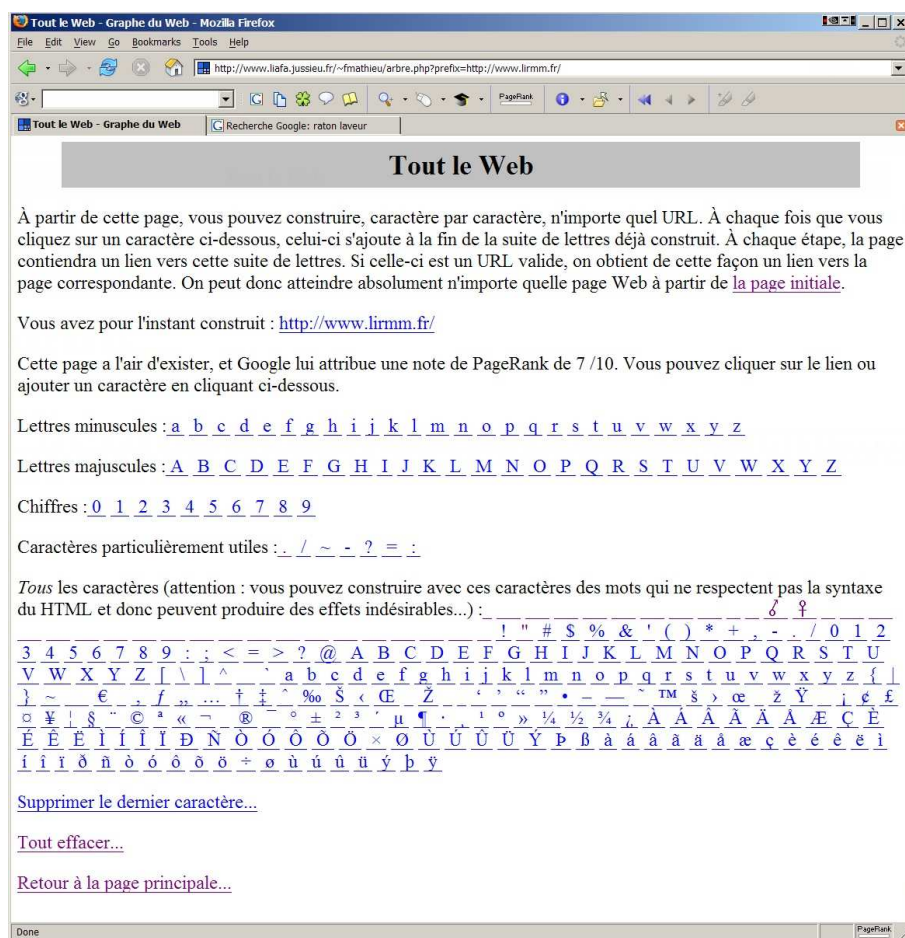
Tout le Web - Graphe du Web - Mozilla Firefox

File Edit View Go Bookmarks Tools Help

http://www.liafa.jussieu.fr/~fmathieu/arbre.php?prefix=http://www.lirmm.fr/

PageRank

Tout le Web - Graphe du Web | Recherche Google: raton laveur

Tout le Web

À partir de cette page, vous pouvez construire, caractère par caractère, n'importe quel URL. À chaque fois que vous cliquez sur un caractère ci-dessous, celui-ci s'ajoute à la fin de la suite de lettres déjà construit. À chaque étape, la page contiendra un lien vers cette suite de lettres. Si celle-ci est un URL valide, on obtient de cette façon un lien vers la page correspondante. On peut donc atteindre absolument n'importe quelle page Web à partir de la page initiale.

Vous avez pour l'instant construit : http://www.lirmm.fr/

Cette page a l'air d'exister, et Google lui attribue une note de PageRank de 7 /10. Vous pouvez cliquer sur le lien ou ajouter un caractère en cliquant ci-dessous.

Lettres minuscules : a b c d e f g h i j k l m n o p q r s t u v w x y z

Lettres majuscules : A B C D E F G H I J K L M N O P Q R S T U V W X Y Z

Chiffres : 0 1 2 3 4 5 6 7 8 9

Caractères particulièrement utiles : . / ~ - ? = :

*Tous* les caractères (attention : vous pouvez construire avec ces caractères des mots qui ne respectent pas la syntaxe du HTML et donc peuvent produire des effets indésirables...) : ! " # $ % & ' ( ) * + , - . / 0 1 2 3 4 5 6 7 8 9 : ; < = > ? @ A B C D E F G H I J K L M N O P Q R S T U V W X Y Z [ \ ] ^ _ ` a b c d e f g h i j k l m n o p q r s t u v w x y z { | } ~ € , ƒ „ … † ‡ ˆ ‰ Š ‹ Œ Ž ' ' " " • – — ˜ ™ š › œ ž Ÿ ¡ ¢ £ ¤ ¥ ¦ § ¨ © ª « ¬ ® ¯ ° ± ² ³ ´ µ ¶ · ¸ ¹ º » ¼ ½ ¾ ¿ À Á Â Ã Ä Å Æ Ç È É Ê Ë Ì Í Î Ï Ð Ñ Ò Ó Ô Õ Ö × Ø Ù Ú Û Ü Ý Þ ß à á â ã ä å æ ç è é ê ë ì í î ï ð ñ ò ó ô õ ö ÷ ø ù ú û ü ý þ ÿ

Supprimer le dernier caractère...

Tout effacer...

Retour à la page principale...

Done

PageRank